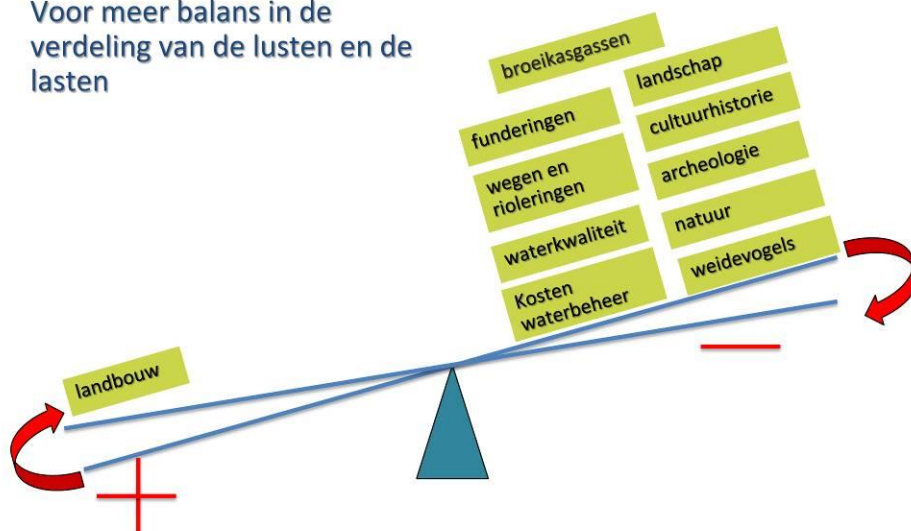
Voor meer balans in de verdeling van de lusten en de lasten

broeikasgassen

funderingen

wegen en rioleringen

waterkwaliteit

Kosten waterbeheer

landschap

cultuurhistorie

archeologie

natuur

weidevogels

landbouw